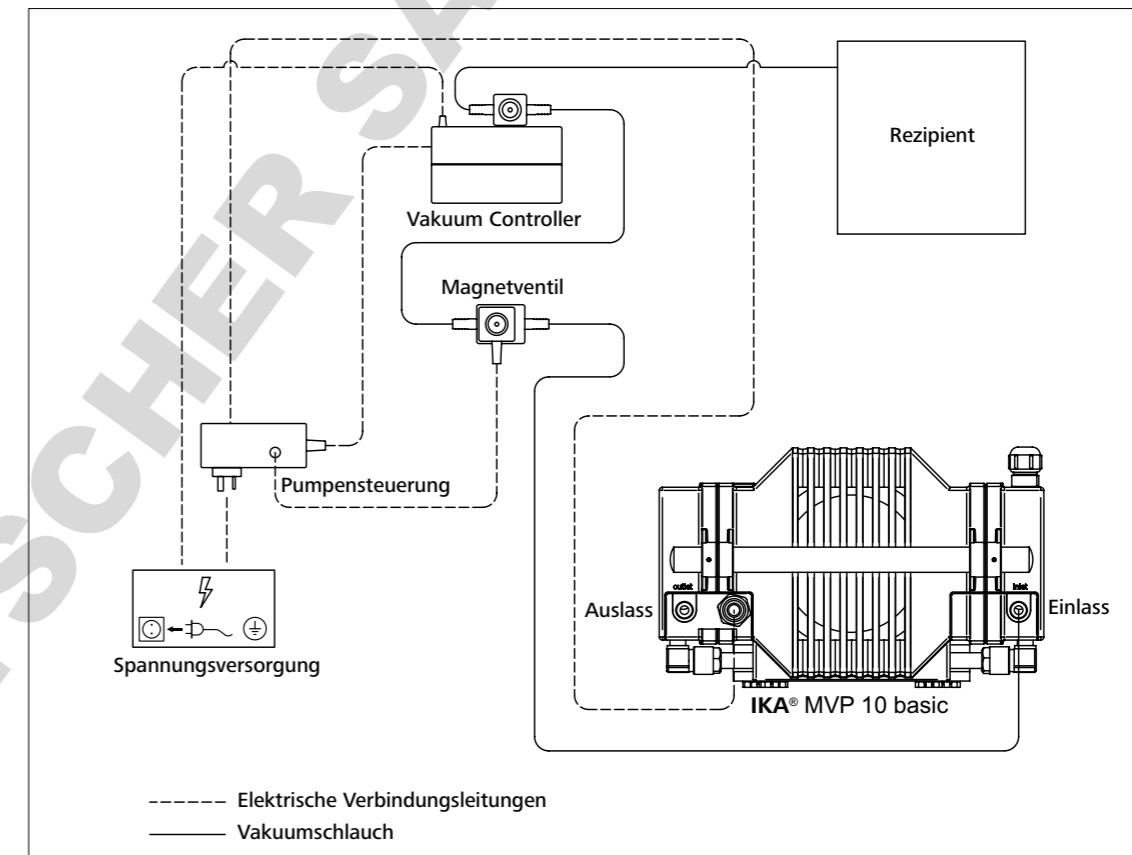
Rezipient

Vakuum Controller

Magnetventil

Pumpensteuerung

Spannungsversorgung

outlet

inlet

Auslass

Einlass

IKA® MVP 10 basic

SCHER S

------ Elektrische Verbindungsleitungen

——— Vakuumschlauch